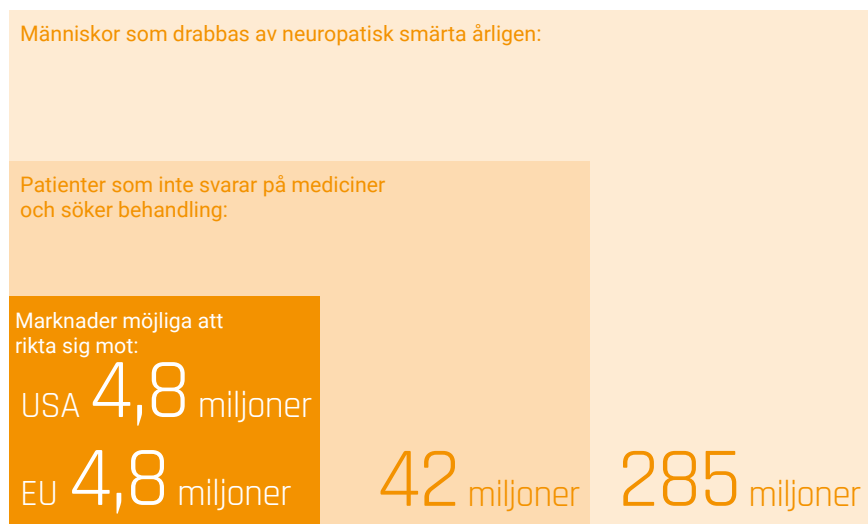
Människor som drabbas av neuropatisk smärta årligen:

Patienter som inte svarar på mediciner och söker behandling:

Marknader möjliga att rikta sig mot:

USA 4,8 miljoner

EU 4,8 miljoner

42 miljoner

285 miljoner